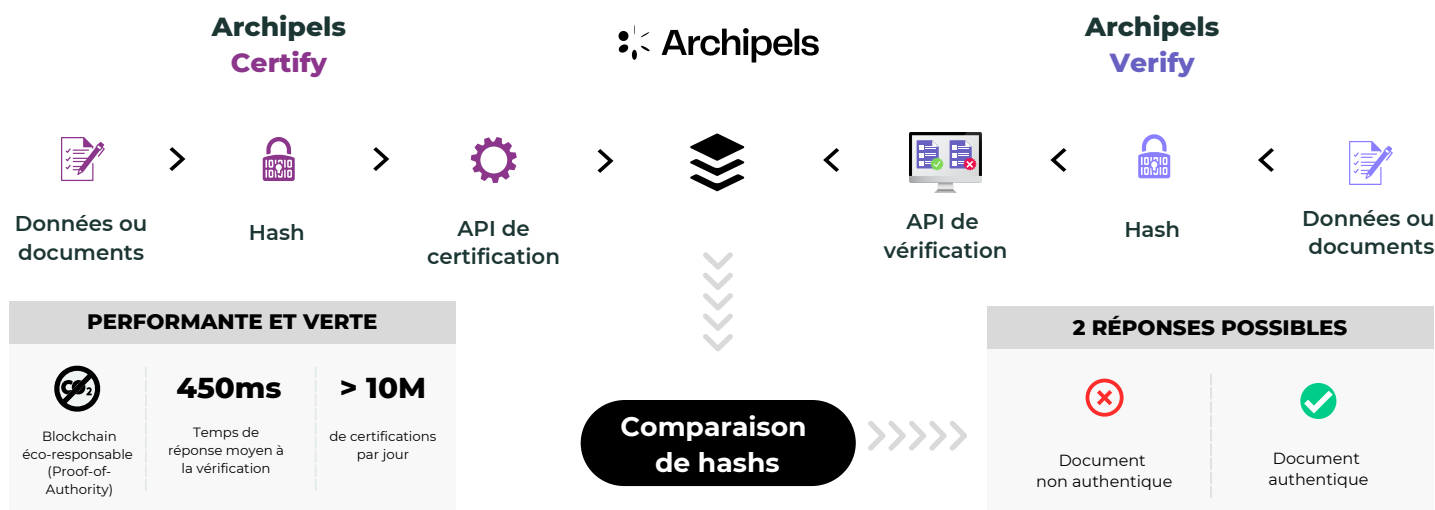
Archipels
Certify

Archipels

Archipels
Verify

Données ou documents

Hash

API de certification

API de vérification

Hash

Données ou documents

PERFORMANTE ET VERTE

$CO_2$

Blockchain éco-responsable (Proof-of-Authority)

450ms

Temps de réponse moyen à la vérification

> 10M

de certifications par jour

Comparaison de hashs

2 RÉPONSES POSSIBLES

Document non authentique

Document authentique